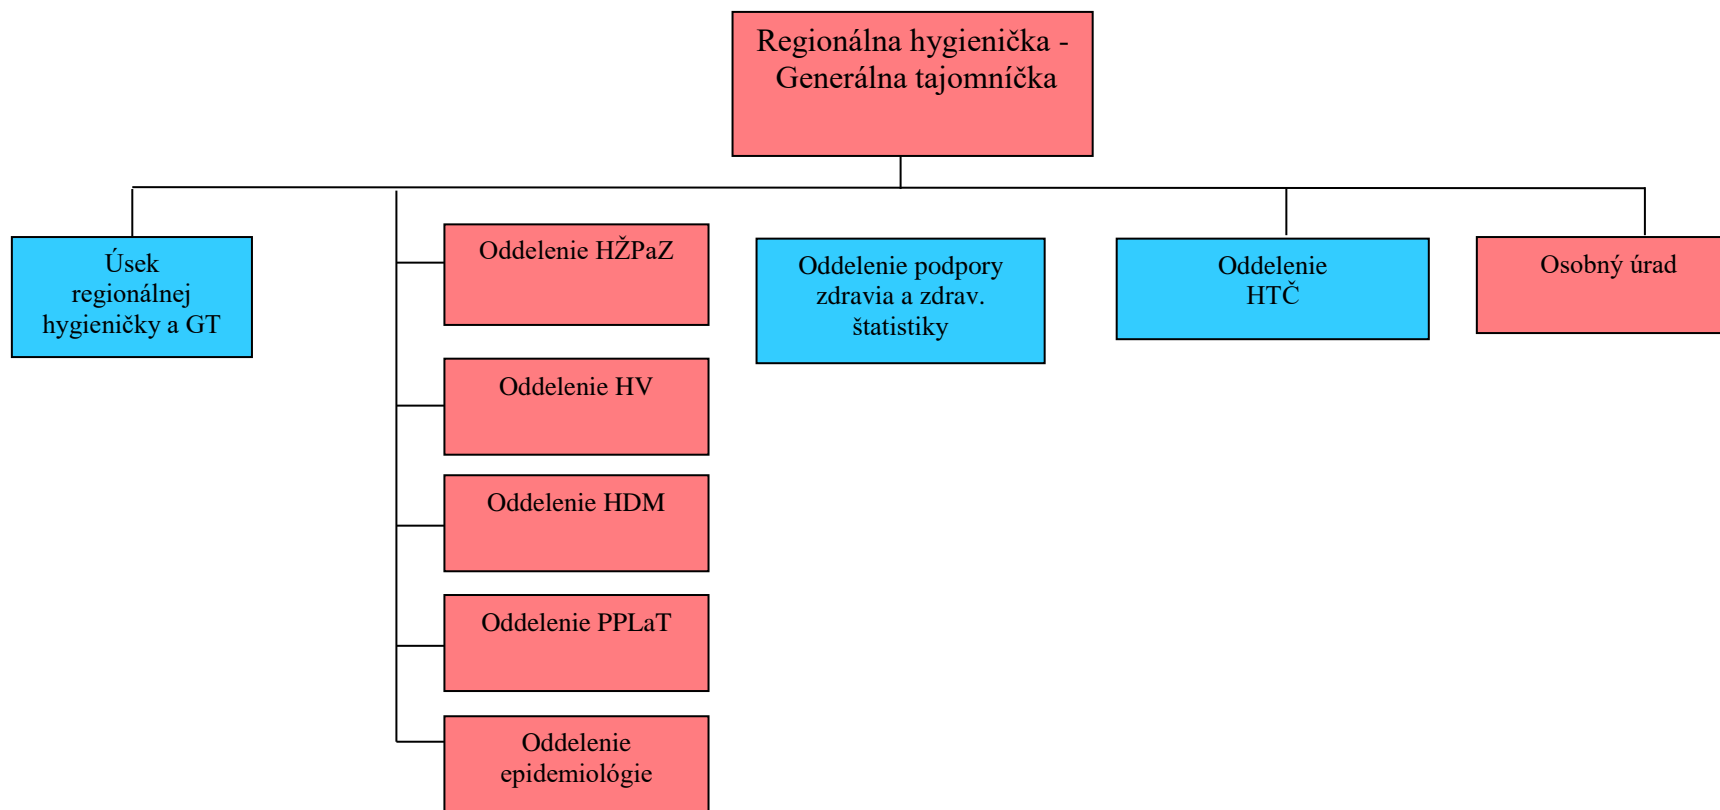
Regionálna hygienička - Generálna tajomníčka

Úsek regionálnej hygieničky a GT

Oddelenie HŽPaZ

Oddelenie HV

Oddelenie HDM

Oddelenie PPLaT

Oddelenie epidemiológie

Oddelenie podpory zdravia a zdrav. štatistiky

Oddelenie HTČ

Osobný úrad